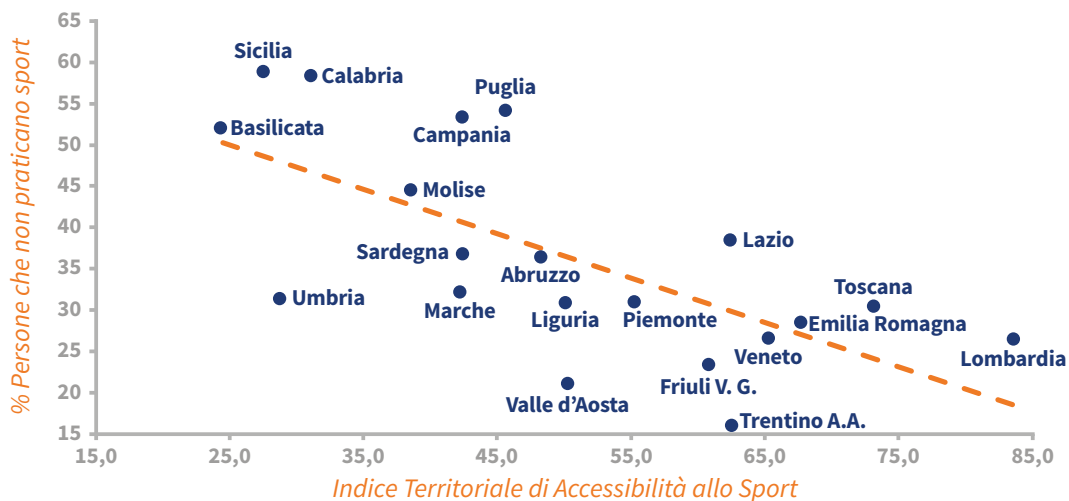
65
60
55
50
45
40
35
30
25
20
15

% Persone che non praticano sport

Sicilia
Calabria
Puglia
Basilicata
Campania
Molise
Lazio
Sardegna
Abruzzo
Toscana
Umbria
Marche
Liguria
Piemonte
Emilia Romagna
Veneto
Lombardia
Friuli V. G.
Valle d'Aosta
Trentino A.A.

15,0
25,0
35,0
45,0
55,0
65,0
75,0
85,0

Indice Territoriale di Accessibilità allo Sport